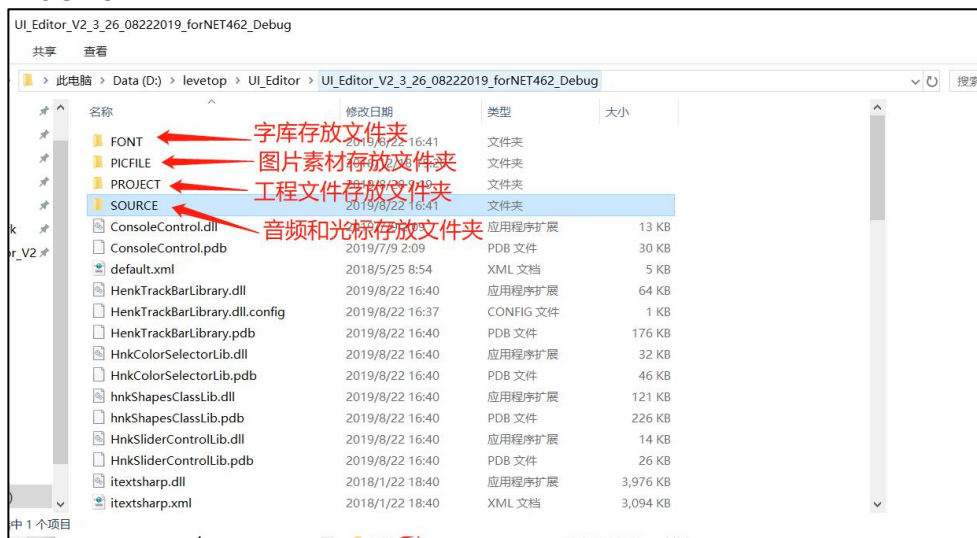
UI_Editor_V2_3_26_08222019_forNET462_Debug

共享 查看

此电脑 > Data (D:) > levetop > UI_Editor > UI_Editor_V2_3_26_08222019_forNET462_Debug

搜索

k
r_V2

| 名称 | 修改日期 | 类型 | 大小 |
|---|---|---|---|
| FONT | 2019/8/22 16:41 | 文件夹 | |
| PICFILE | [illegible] | 文件夹 | |
| PROJECT | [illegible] | 文件夹 | |
| SOURCE | 2019/8/22 16:41 | 文件夹 | |
| ConsoleControl.dll | 2019/7/9 2:09 | 应用程序扩展 | 13 KB |
| ConsoleControl.pdb | 2019/7/9 2:09 | PDB 文件 | 30 KB |
| default.xml | 2018/5/25 8:54 | XML 文档 | 5 KB |
| HenkTrackBarLibrary.dll | 2019/8/22 16:40 | 应用程序扩展 | 64 KB |
| HenkTrackBarLibrary.dll.config | 2019/8/22 16:37 | CONFIG 文件 | 1 KB |
| HenkTrackBarLibrary.pdb | 2019/8/22 16:40 | PDB 文件 | 176 KB |
| HnkColorSelectorLib.dll | 2019/8/22 16:40 | 应用程序扩展 | 32 KB |
| HnkColorSelectorLib.pdb | 2019/8/22 16:40 | PDB 文件 | 46 KB |
| hnkShapesClassLib.dll | 2019/8/22 16:40 | 应用程序扩展 | 121 KB |
| hnkShapesClassLib.pdb | 2019/8/22 16:40 | PDB 文件 | 226 KB |
| HnkSliderControlLib.dll | 2019/8/22 16:40 | 应用程序扩展 | 14 KB |
| HnkSliderControlLib.pdb | 2019/8/22 16:40 | PDB 文件 | 26 KB |
| itextsharp.dll | 2018/1/22 18:40 | 应用程序扩展 | 3,976 KB |
| itextsharp.xml | 2018/1/22 18:40 | XML 文档 | 3,094 KB |

字库存放文件夹
图片素材存放文件夹
工程文件存放文件夹
音频和光标存放文件夹

中 1 个项目